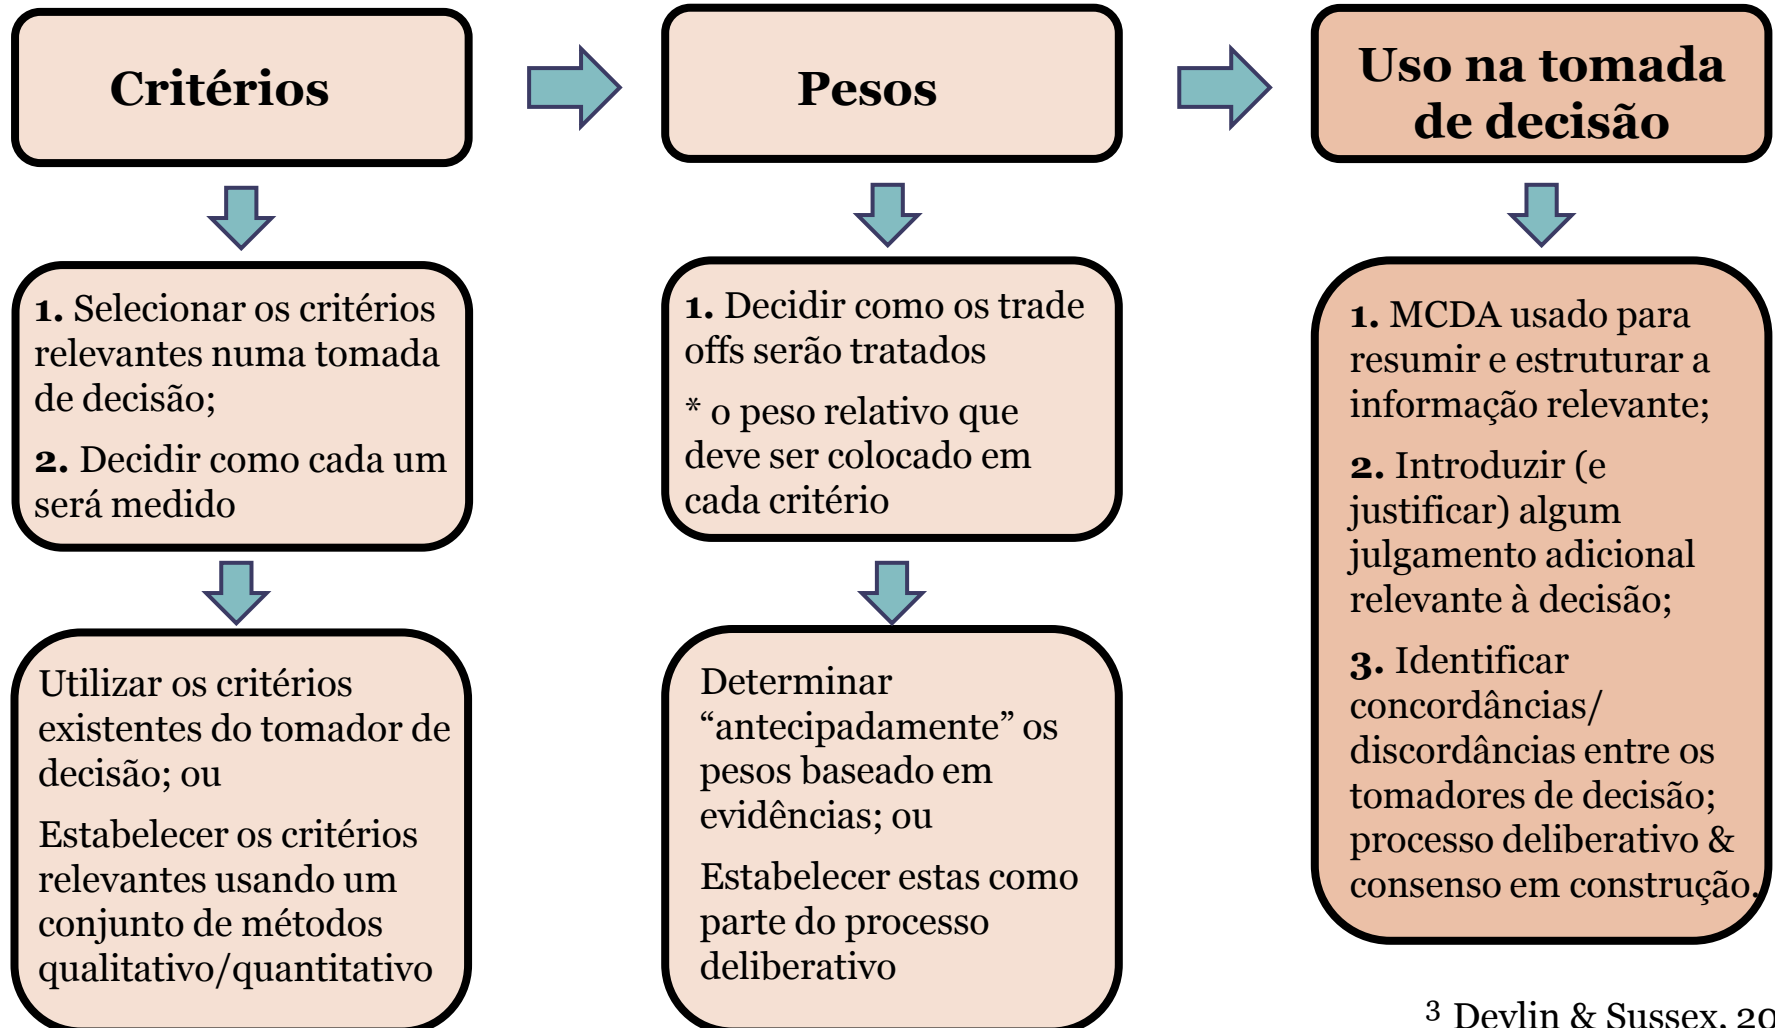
Critérios

Pesos

Uso na tomada de decisão

**1.** Selecionar os critérios relevantes numa tomada de decisão;

**2.** Decidir como cada um será medido

Utilizar os critérios existentes do tomador de decisão; ou

Estabelecer os critérios relevantes usando um conjunto de métodos qualitativo/quantitativo

**1.** Decidir como os trade offs serão tratados

* o peso relativo que deve ser colocado em cada critério

Determinar "antecipadamente" os pesos baseado em evidências; ou

Estabelecer estas como parte do processo deliberativo

**1.** MCDA usado para resumir e estruturar a informação relevante;

**2.** Introduzir (e justificar) algum julgamento adicional relevante à decisão;

**3.** Identificar concordâncias/ discordâncias entre os tomadores de decisão; processo deliberativo & consenso em construção.

$^3$ Devlin & Sussex, 20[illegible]